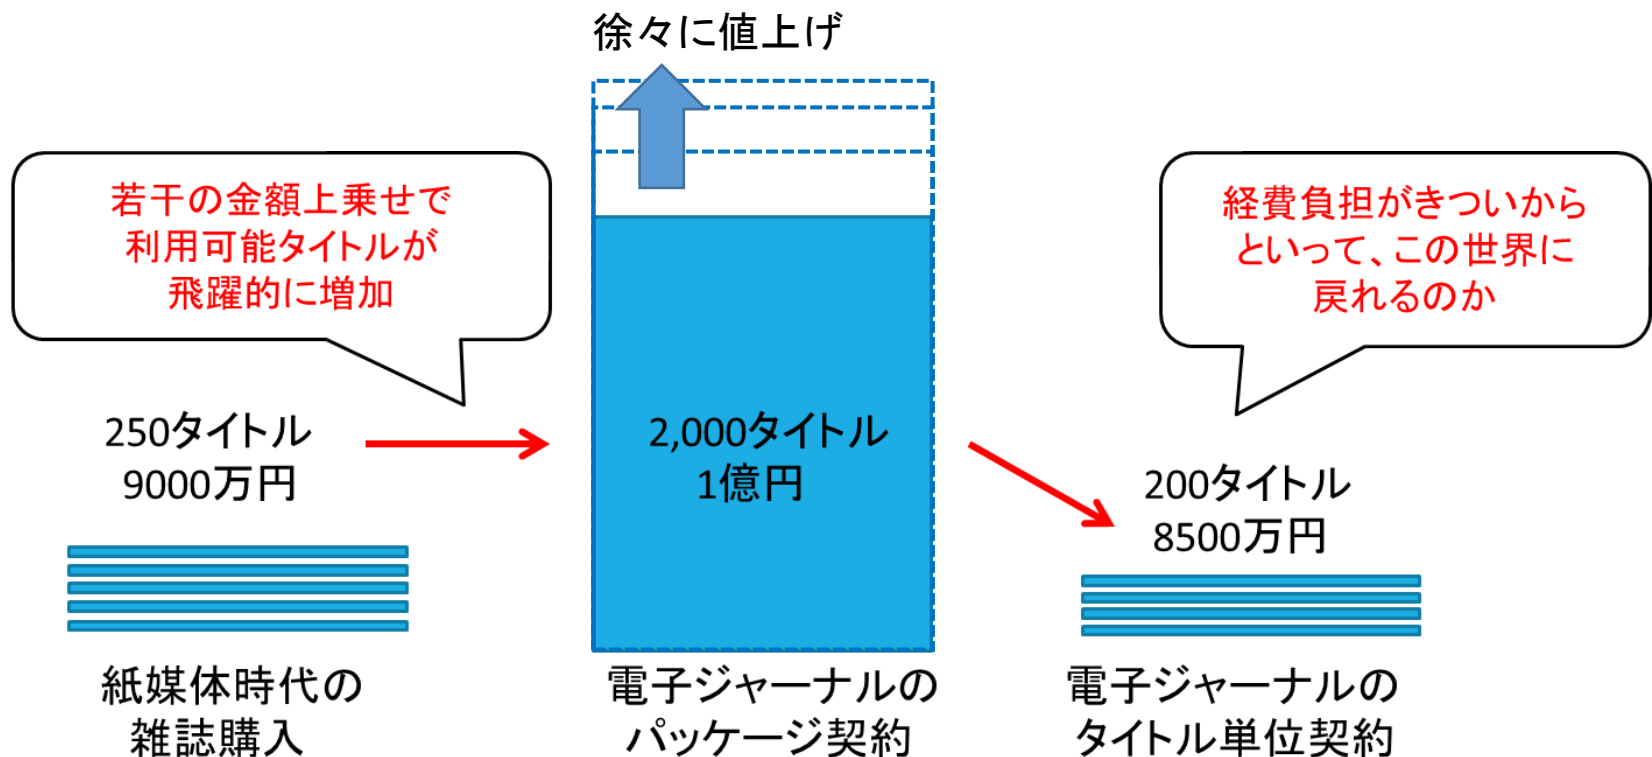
徐々に値上げ

若干の金額上乗せで
利用可能タイトルが
飛躍的に増加

250タイトル
9000万円

紙媒体時代の
雑誌購入

2,000タイトル
1億円

電子ジャーナルの
パッケージ契約

経費負担がきついから
といって、この世界に
戻れるのか

200タイトル
8500万円

電子ジャーナルの
タイトル単位契約